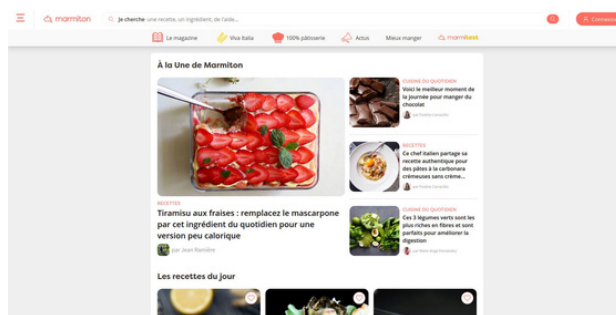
marmiton

Je cherche une recette, un ingrédient, de l'aide...

Connexion

Le magazine

Viva Italia

100% pâtisserie

Actus

Mieux manger

marmiteek

À la Une de Marmiton

RECETTES

Tiramisu aux fraises : remplacez le mascarpone par cet ingrédient du quotidien pour une version peu calorique

par Jean Romiène

CUISINE DU QUOTIDIEN

Voici le meilleur moment de la journée pour manger du chocolat

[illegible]

RECETTES

Ce chef italien partage sa recette authentique pour des pâtes à la carbonara crémeuses sans crème...

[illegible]

CUISINE DU QUOTIDIEN

Ces 3 légumes verts sont les plus riches en fibres et sont parfaits pour améliorer la digestion

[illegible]

Les recettes du jour